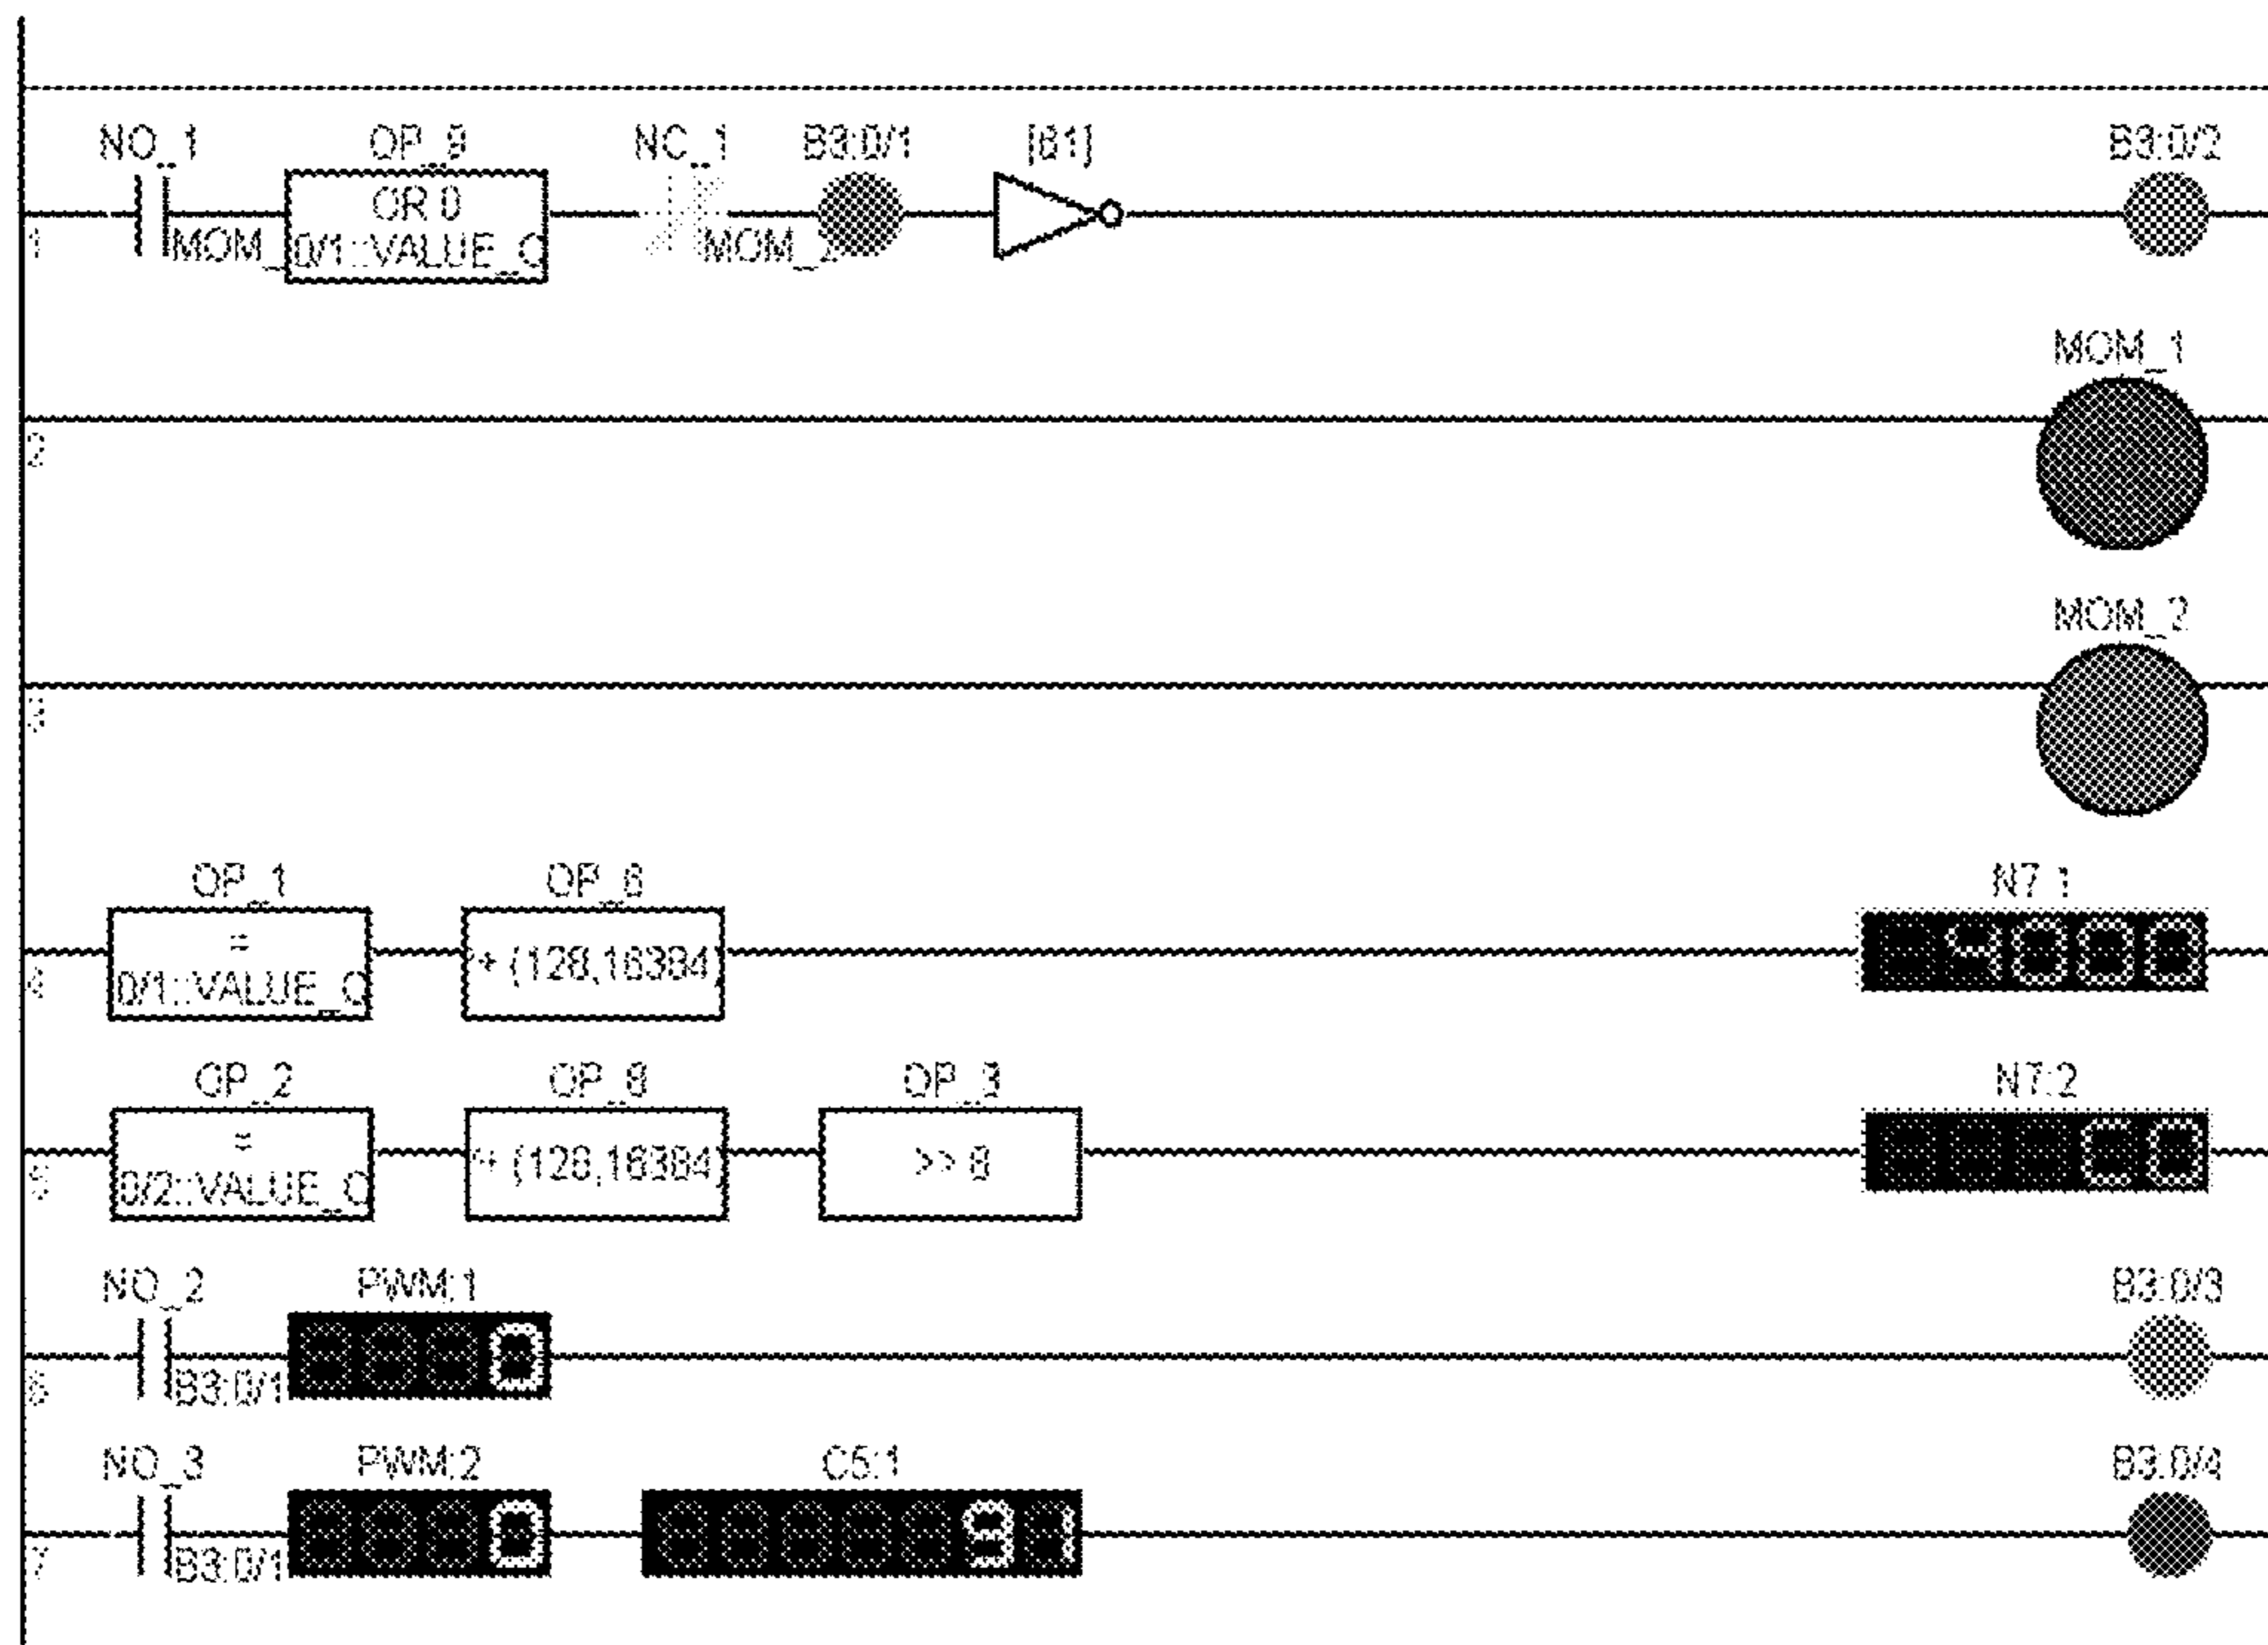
NO_1 OP_9 NC_1 B3:0/1 [B1] B3:0/2

OR 0

1 MOM_ 0/1::VALUE_Q MOM_2

MOM_1

2

MOM_2

3

OP_1 OP_6 N7:1

=

4 0/1::VALUE_Q + (128,16384) -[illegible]

OP_2 OP_8 OP_3 N7:2

=

5 0/2::VALUE_Q + (128,16384) >> 8 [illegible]

NO_2 PWM:1 B3:0/3

6 B3:0/1 0

NO_3 PWM:2 C5:1 B3:0/4

7 B3:0/1 0 91